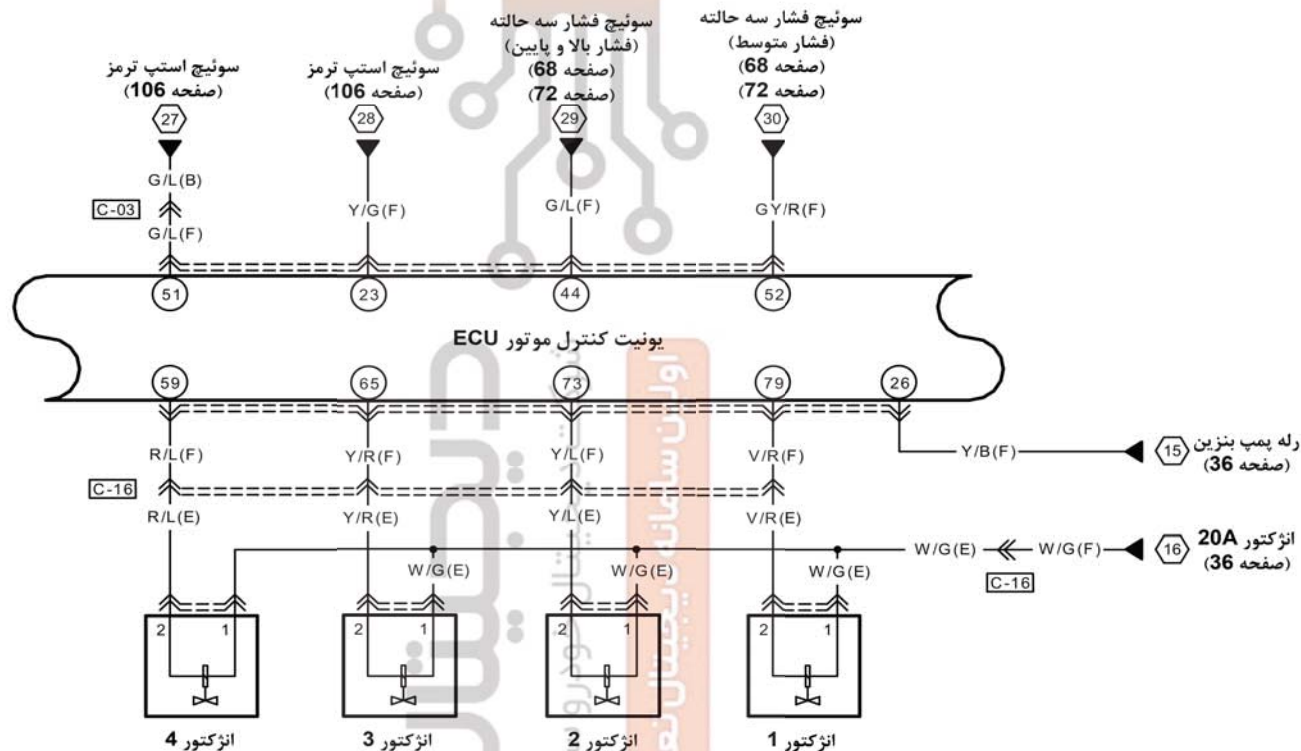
سوئیچ استپ ترمز
(صفحه 106)
27
G/L(B)
C-03
G/L(F)

سوئیچ استپ ترمز
(صفحه 106)
28
Y/G(F)

سوئیچ فشار سه حالته
(فشار بالا و پایین)
(صفحه 68)
(صفحه 72)
29
G/L(F)

سوئیچ فشار سه حالته
(فشار متوسط)
(صفحه 68)
(صفحه 72)
30
GY/R(F)

51
23
44
52

یونیت کنترل موتور ECU

59
65
73
79
26

R/L(F)
Y/R(F)
Y/L(F)
V/R(F)
Y/B(F)

رله پمپ بنزین
15
(صفحه 36)

C-16
R/L(E)
Y/R(E)
Y/L(E)
V/R(E)

W/G(E)
W/G(E)
W/G(E)
W/G(E)
W/G(F)
C-16

انژکتور 20A
16
(صفحه 36)

2 1
2 1
2 1
2 1

انژکتور 4
انژکتور 3
انژکتور 2
انژکتور 1